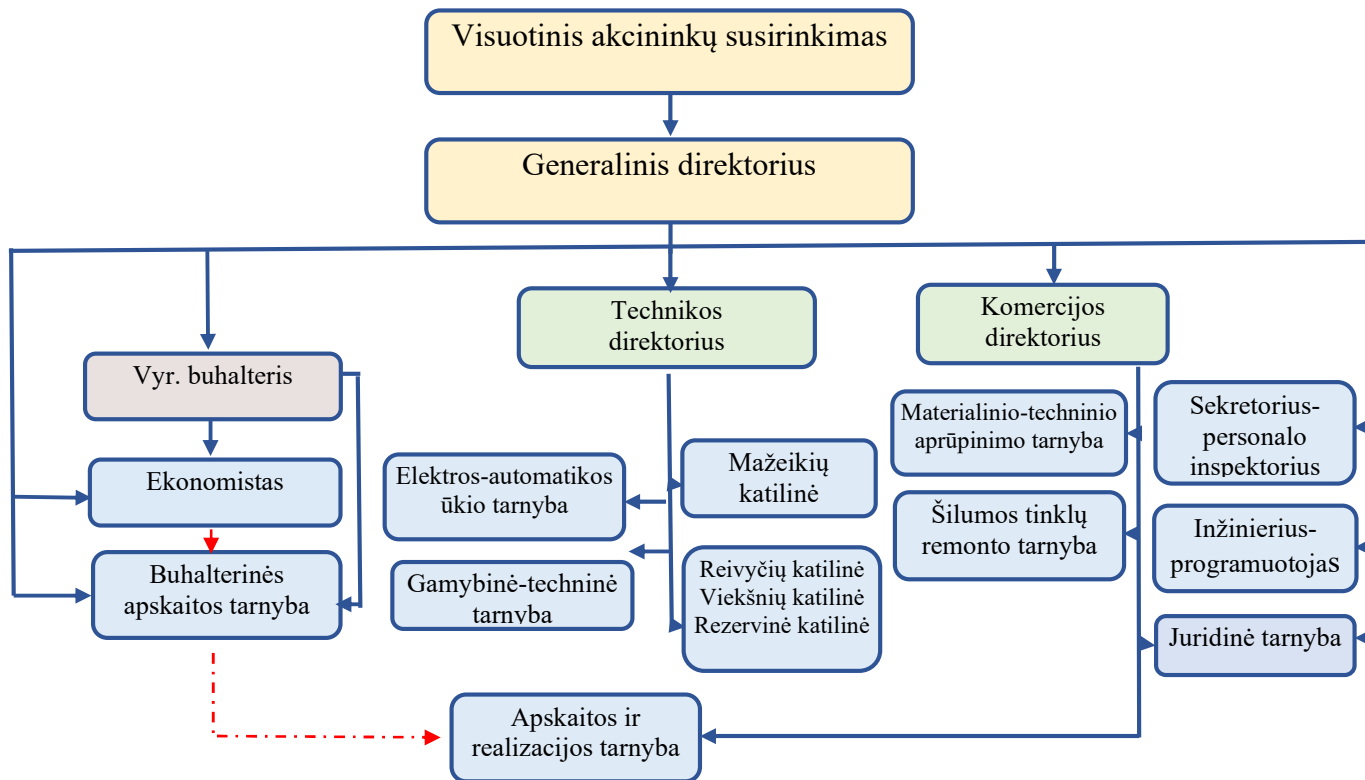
Visuotinis akcininkų susirinkimas

Generalinis direktorius

Technikos direktorius

Komercijos direktorius

Vyr. buhalteris

Ekonomistas

Buhalterinės apskaitos tarnyba

Elektros-automatikos ūkio tarnyba

Mažeikių katilinė

Gamybinė-techninė tarnyba

Reivyčių katilinė
Viekšnių katilinė
Rezervinė katilinė

Materialinio-techninio aprūpinimo tarnyba

Šilumos tinklų remonto tarnyba

Sekretorius-personalo inspektorius

Inžinierius-programuotojas

Juridinė tarnyba

Apskaitos ir realizacijos tarnyba